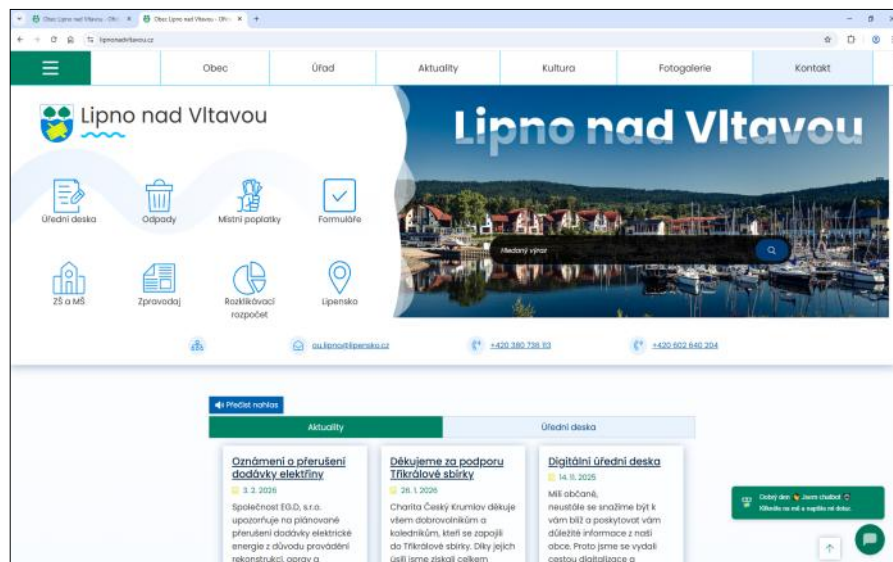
Obec Lipno nad Vltavou - Ofi... ×
Obec Lipno nad Vltavou - Ofi... ×
+
lipnonadvltavou.cz

Obec
Úřad
Aktuality
Kultura
Fotogalerie
Kontakt

Lipno nad Vltavou

Lipno nad Vltavou

Úřední deska
Odpady
Místní poplatky
Formuláře
ZŠ a MŠ
Zpravodaj
Rozklikávací rozpočet
Lipensko

Hledaný výraz

ou.lipno@lipensko.cz
+420 380 736 113
+420 602 640 204

Přečíst nahlas

Aktuality
Úřední deska

Oznámení o přerušení dodávky elektřiny
3. 2. 2026
Společnost EG.D, s.r.o. upozorňuje na plánované přerušení dodávky elektrické energie z důvodu provádění rekonstrukcí, oprav a

Děkujeme za podporu Tříkrálové sbírky
26. 1. 2026
Charita Český Krumlov děkuje všem dobrovolníkům a koledníkům, kteří se zapojili do Tříkrálové sbírky. Díky jejich úsilí jsme získali celkem

Digitální úřední deska
14. 11. 2025
Milí občané, neustále se snažíme být k vám blíž a poskytovat vám důležité informace z naší obce. Proto jsme se vydali cestou digitalizace a

Dobrý den 👋 Jsem chatbot 🤖 Klikněte na mě a napište mi dotaz.